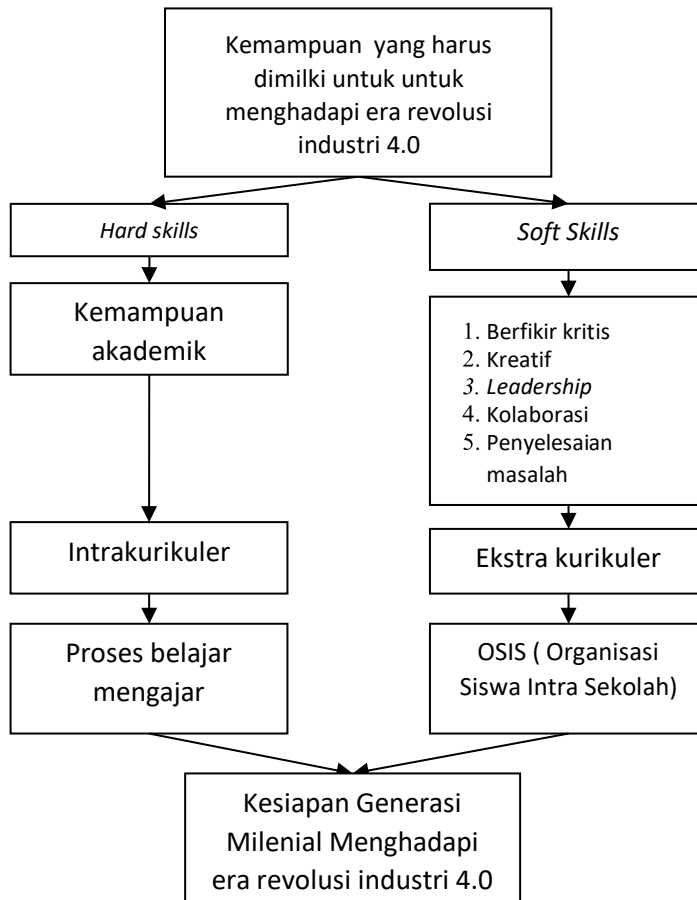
Kemampuan yang harus dimilki untuk untuk menghadapi era revolusi industri 4.0

Hard skills

Soft Skills

Kemampuan akademik

1. Berfikir kritis
2. Kreatif
3. Leadership
4. Kolaborasi
5. Penyelesaian masalah

Intrakurikuler

Ekstra kurikuler

Proses belajar mengajar

OSIS ( Organisasi Siswa Intra Sekolah)

Kesiapan Generasi Milenial Menghadapi era revolusi industri 4.0